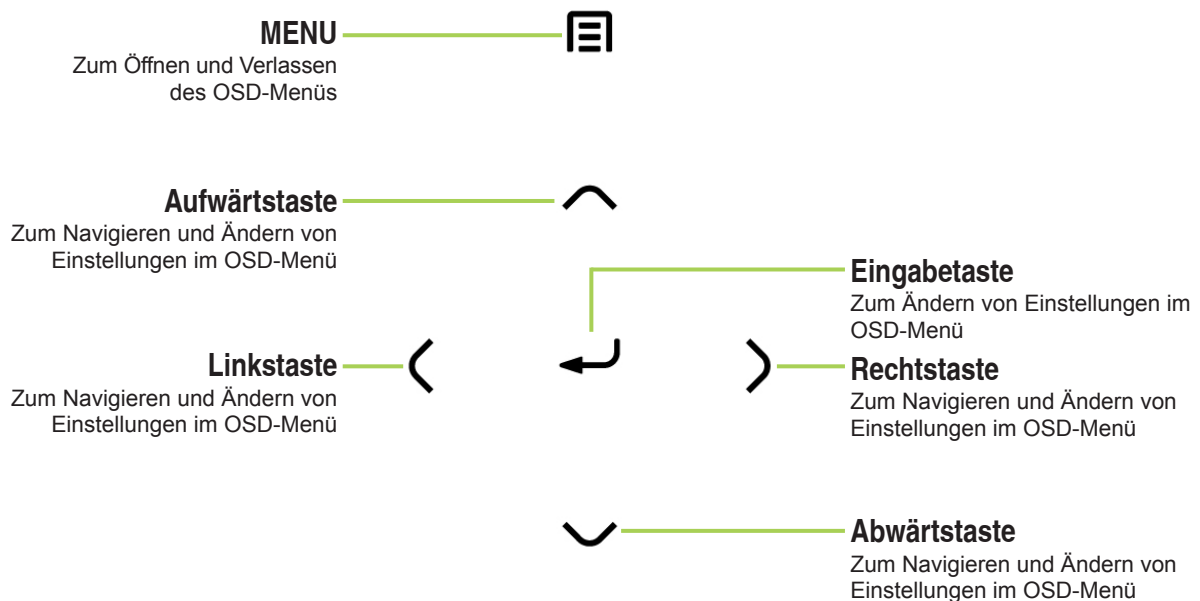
MENU
Zum Öffnen und Verlassen des OSD-Menüs

Aufwärtstaste
Zum Navigieren und Ändern von Einstellungen im OSD-Menü

Eingabetaste
Zum Ändern von Einstellungen im OSD-Menü

Linkstaste
Zum Navigieren und Ändern von Einstellungen im OSD-Menü

Rechtstaste
Zum Navigieren und Ändern von Einstellungen im OSD-Menü

Abwärtstaste
Zum Navigieren und Ändern von Einstellungen im OSD-Menü